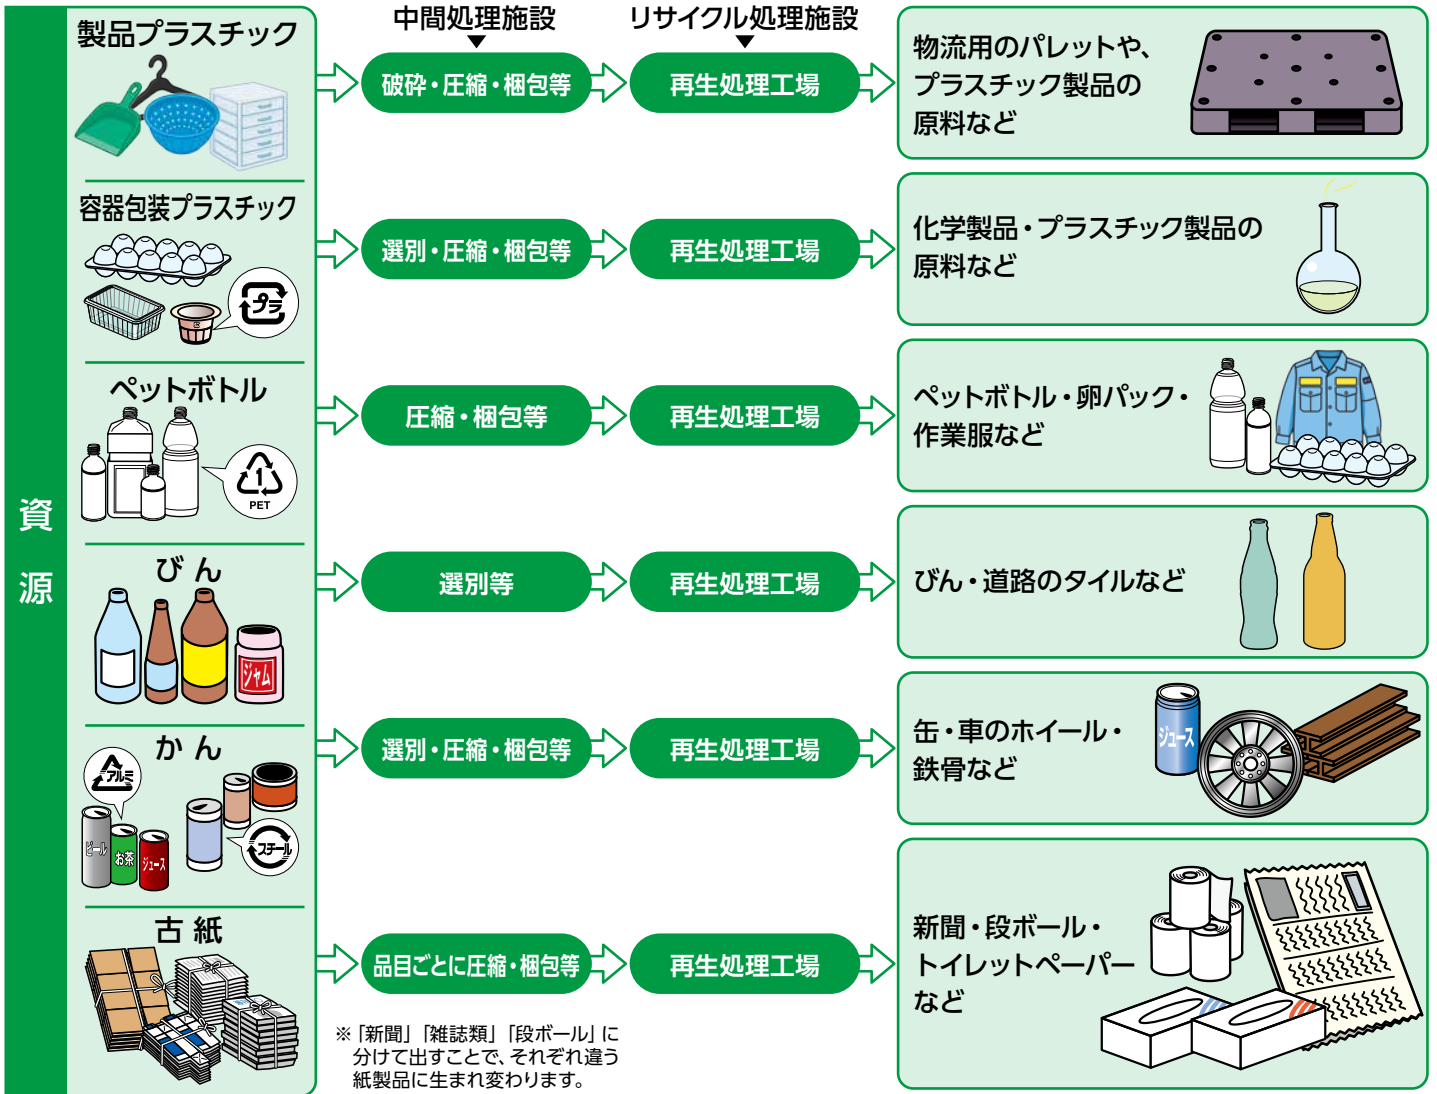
資源

中間処理施設

リサイクル処理施設

製品プラスチック

破砕・圧縮・梱包等

再生処理工場

物流用のパレットや、プラスチック製品の原料など

容器包装プラスチック

プラ

選別・圧縮・梱包等

再生処理工場

化学製品・プラスチック製品の原料など

ペットボトル

PET

圧縮・梱包等

再生処理工場

ペットボトル・卵パック・作業服など

びん

ジャム

選別等

再生処理工場

びん・道路のタイルなど

かん

アルミ

ビール お茶 ジュース

スチール

選別・圧縮・梱包等

再生処理工場

缶・車のホイール・鉄骨など

ジュース

古紙

品目ごとに圧縮・梱包等

再生処理工場

新聞・段ボール・トイレットペーパーなど

※「新聞」「雑誌類」「段ボール」に分けて出すことで、それぞれ違う紙製品に生まれ変わります。